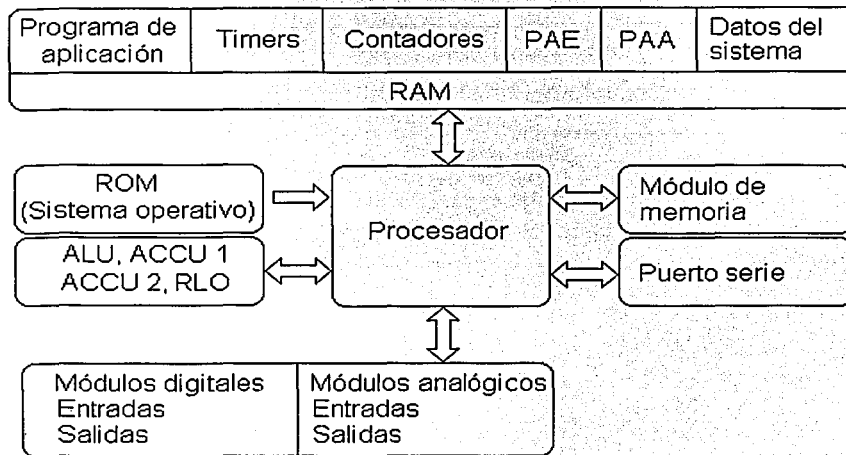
| Programa de aplicación | Timers | Contadores | PAE | PAA | Datos del sistema |
|---|---|---|---|---|---|

RAM

ROM (Sistema operativo)

ALU, ACCU 1 ACCU 2, RLO

Procesador

Módulo de memoria

Puerto serie

| Módulos digitales Entradas Salidas | Módulos analógicos Entradas Salidas |
|---|---|